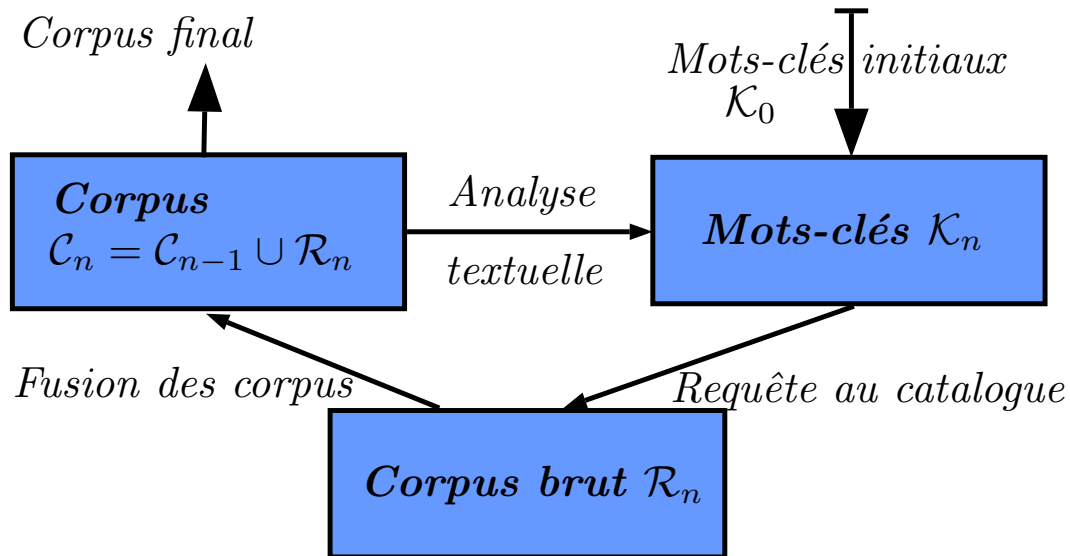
Corpus final

Mots-clés initiaux $\mathcal{K}_0$

Corpus
$\mathcal{C}_n = \mathcal{C}_{n-1} \cup \mathcal{R}_n$

Analyse textuelle

Mots-clés $\mathcal{K}_n$

Fusion des corpus

Requête au catalogue

Corpus brut $\mathcal{R}_n$